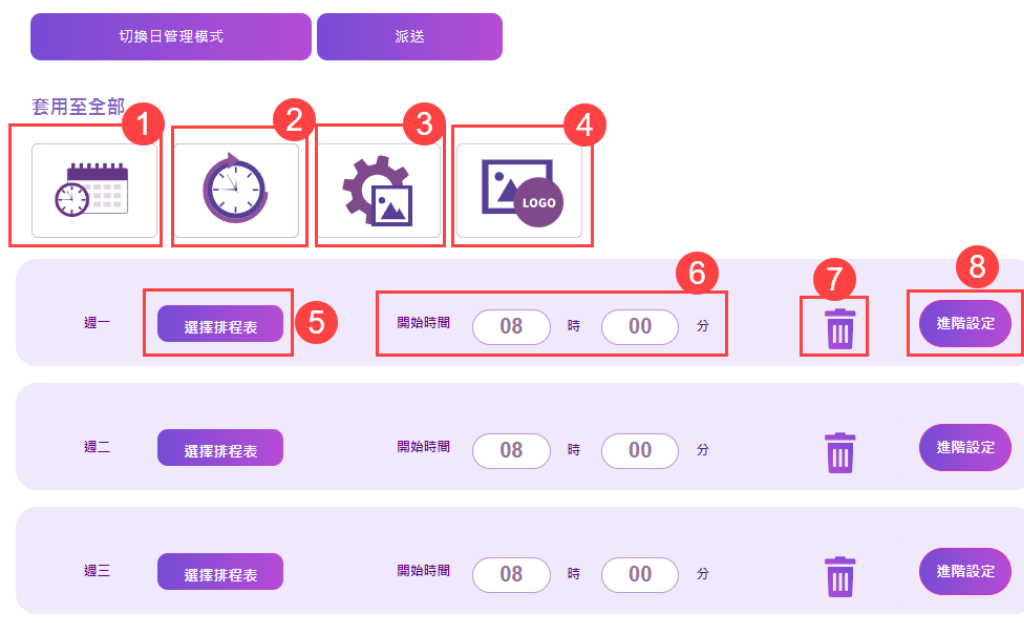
切換日管理模式

派送

套用至全部

1

2

3

4

LOGO

週一

5

選擇排程表

6

開始時間 08 時 00 分

7

8

進階設定

週二

選擇排程表

開始時間 08 時 00 分

進階設定

週三

選擇排程表

開始時間 08 時 00 分

進階設定